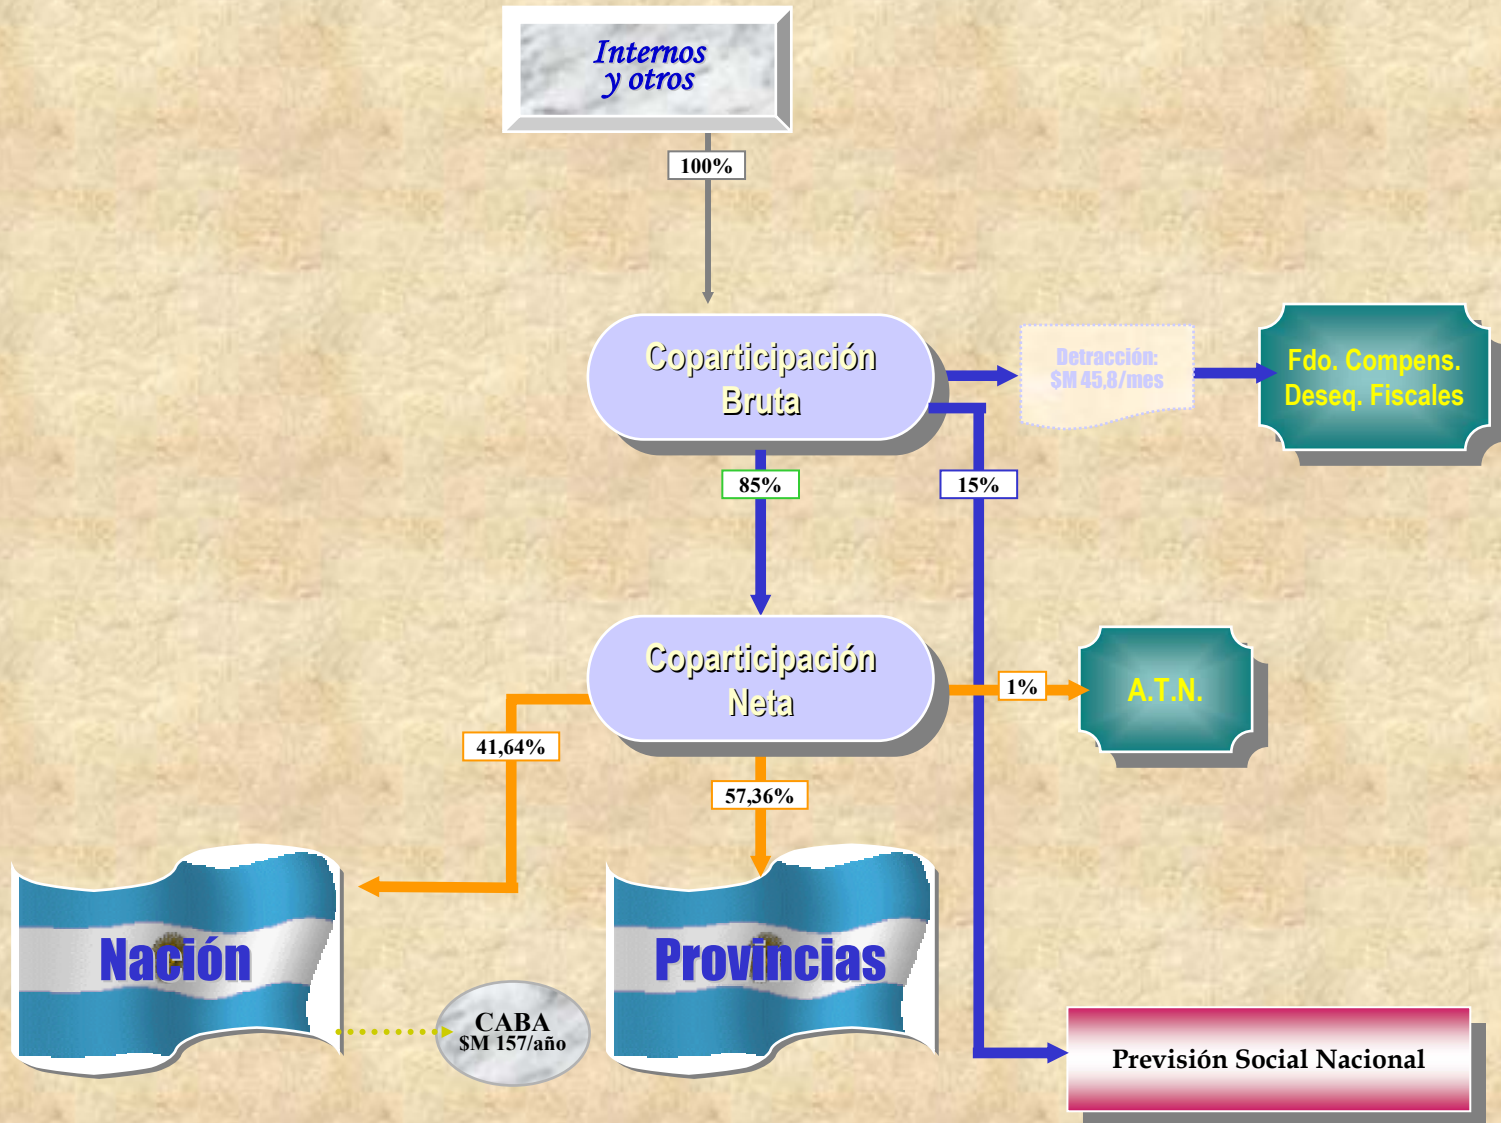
Internos y otros

100%

Coparticipación Bruta

Detracción: $M 45,8/mes

Fdo. Compens. Deseq. Fiscales

85%

15%

Coparticipación Neta

1%

A.T.N.

41,64%

57,36%

Nación

Provincias

CABA $M 157/año

Previsión Social Nacional